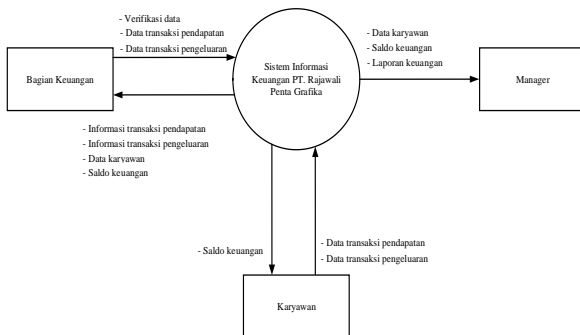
- Verifikasi data
- Data transaksi pendapatan
- Data transaksi pengeluaran

Bagian Keuangan

Sistem Informasi Keuangan PT. Rajawali Penta Grafika

- Data karyawan
- Saldo keuangan
- Laporan keuangan

Manager

- Informasi transaksi pendapatan
- Informasi transaksi pengeluaran
- Data karyawan
- Saldo keuangan

- Saldo keuangan

- Data transaksi pendapatan
- Data transaksi pengeluaran

Karyawan